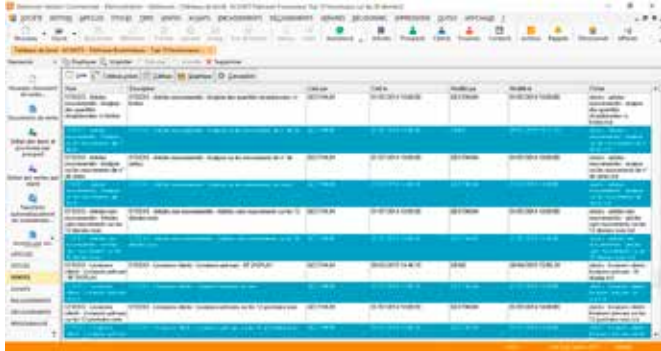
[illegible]

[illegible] | ACHATS | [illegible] | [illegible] | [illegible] | AFFICHAGE

Tableau de bord - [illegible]

Liste | Tableau | Détail | Graphique | Calendrier

| Titre | Description | Créé par | Créé le | Modifié par | Modifié le | Fichier |
|---|---|---|---|---|---|---|
| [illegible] | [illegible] | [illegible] | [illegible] | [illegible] | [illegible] | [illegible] |

ACHATS
VENTES
STOCKS